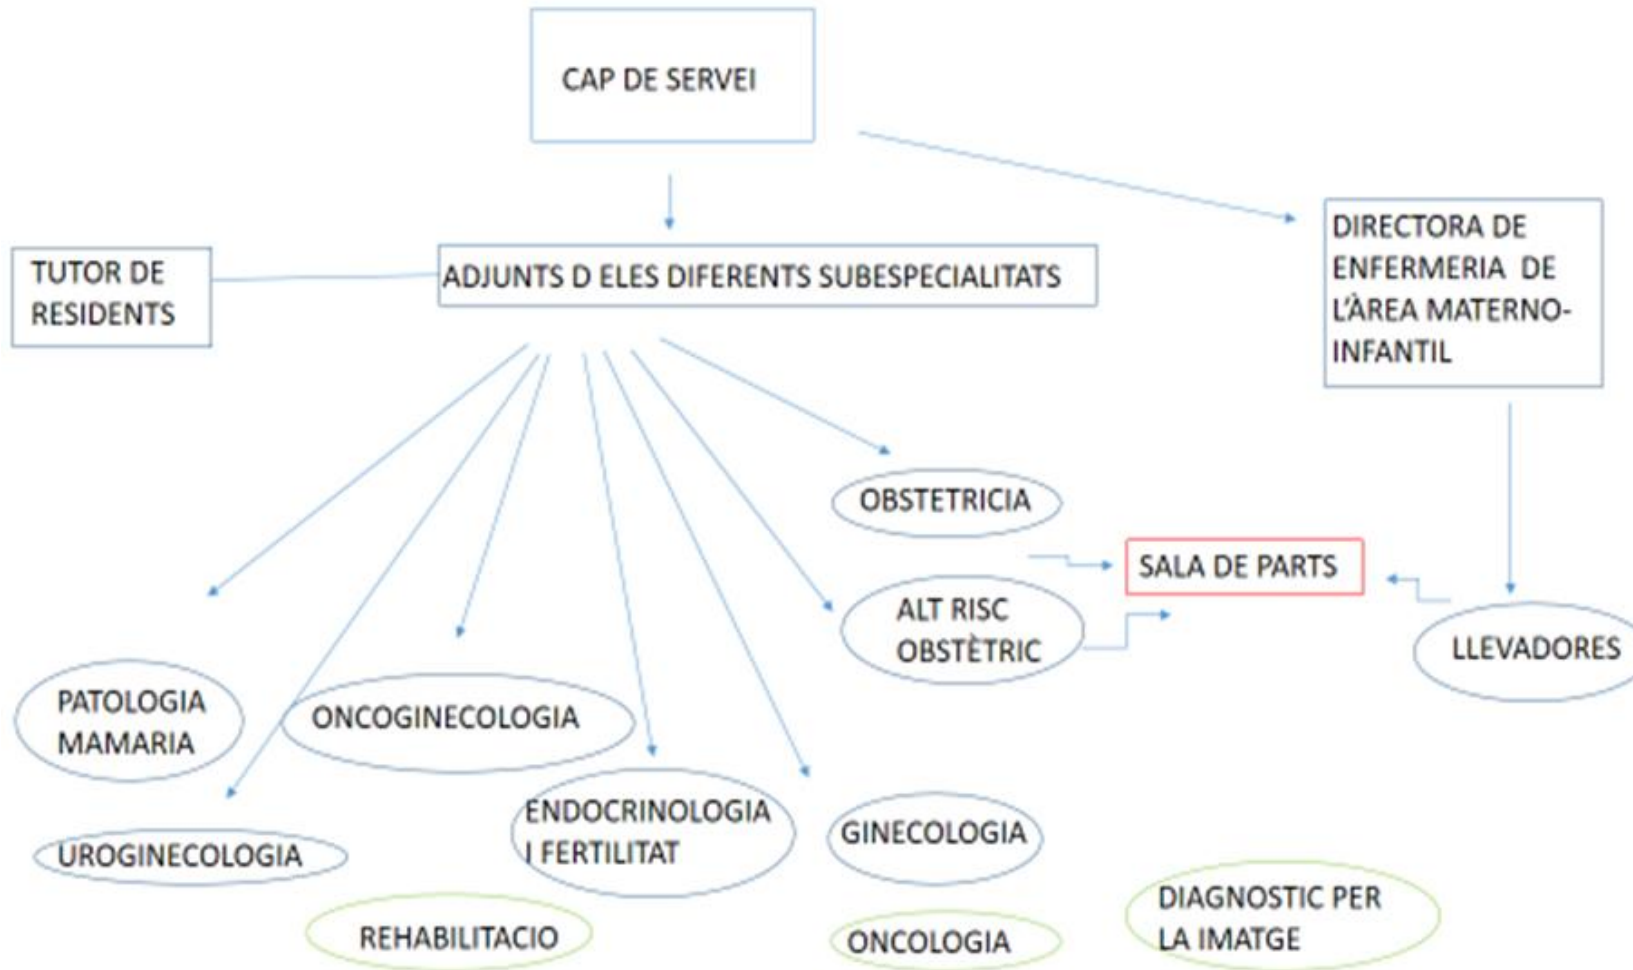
CAP DE SERVEI

TUTOR DE RESIDENTS

ADJUNTS D ELES DIFERENTS SUBESPECIALITATS

DIRECTORA DE ENFERMERIA DE L'ÀREA MATERNO-INFANTIL

OBSTETRICIA

SALA DE PARTS

ALT RISC OBSTÈTRIC

LLEVADORES

PATOLOGIA MAMARIA

ONCOGINECOLOGIA

ENDOCRINOLOGIA I FERTILITAT

GINECOLOGIA

UROGINECOLOGIA

REHABILITACIO

ONCOLOGIA

DIAGNOSTIC PER LA IMATGE